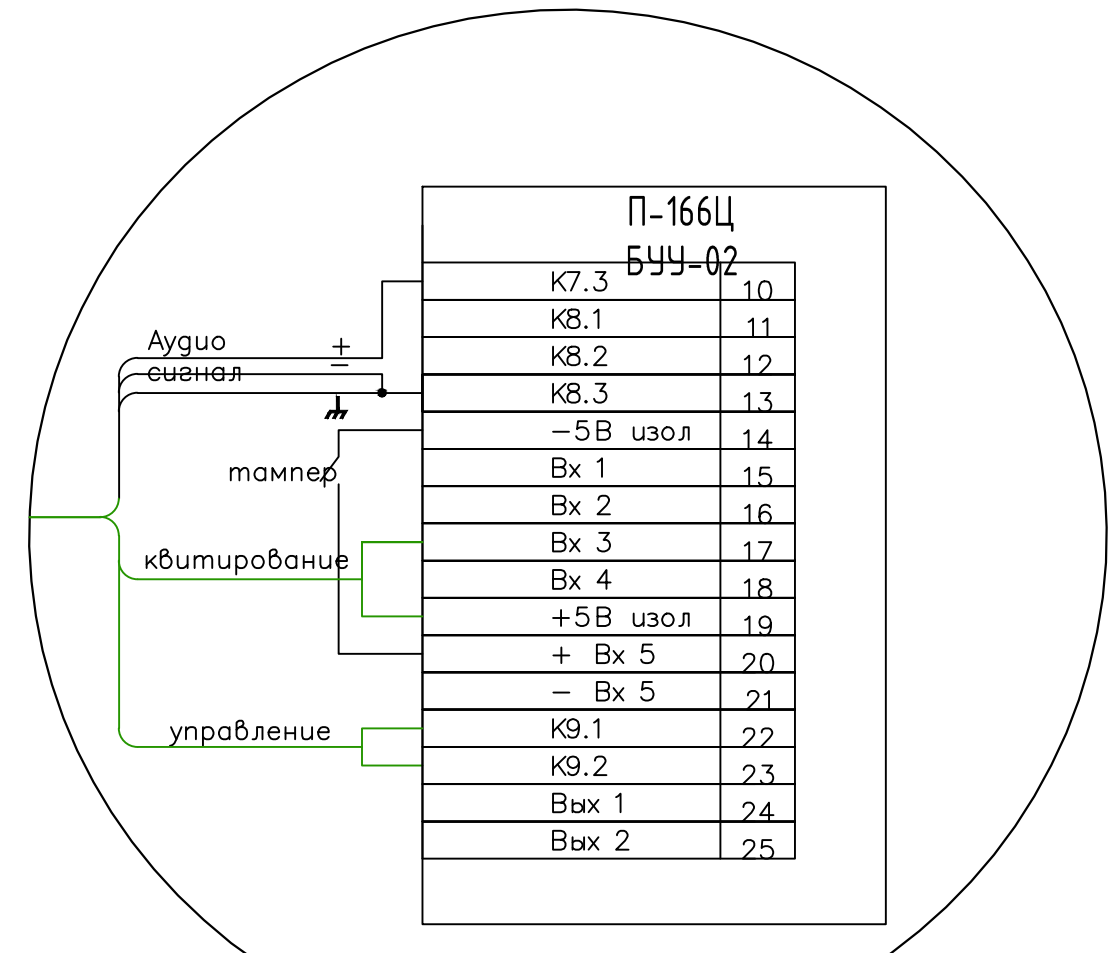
П-166Ц
БУУ-02

| | |
|---|---|
| К7.3 | 10 |
| К8.1 | 11 |
| К8.2 | 12 |
| К8.3 | 13 |
| −5В изол | 14 |
| Вх 1 | 15 |
| Вх 2 | 16 |
| Вх 3 | 17 |
| Вх 4 | 18 |
| +5В изол | 19 |
| + Вх 5 | 20 |
| − Вх 5 | 21 |
| К9.1 | 22 |
| К9.2 | 23 |
| Вых 1 | 24 |
| Вых 2 | 25 |

Аудио сигнал
+
−
тампер
квитирование
управление